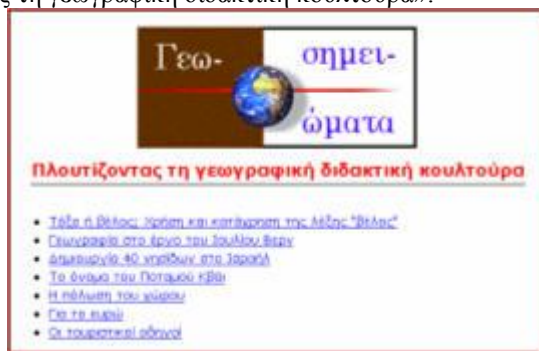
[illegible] τη γεωγραφική διδακτική κουλτούρα.

Γεω- σημει- ώματα

Πλουτίζοντας τη γεωγραφική διδακτική κουλτούρα

• Τάξη ή βέλος; Χρήση και κατάχρηση της λέξης "βέλος"
• Γεωγραφία στο έργο του Ιουλίου Βερν
• Δημιουργία 40 νησίδων στο Σαραήλ
• Το όνομα του Ποταμού Κβάι
• Η πόλωση του γύρου
• Για το ευρώ
• Οι τουριστικοί οδηγοί